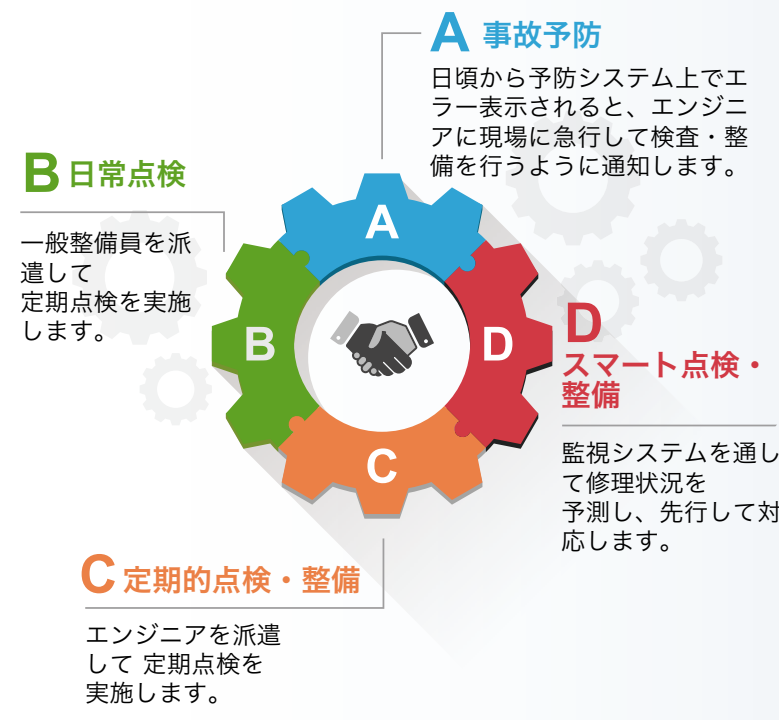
A 事故予防

日頃から予防システム上でエラー表示されると、エンジニアに現場に急行して検査・整備を行うように通知します。

B 日常点検

一般整備員を派遣して
定期点検を実施します。

A

B

D

C

D スマート点検・整備

監視システムを通して修理状況を
予測し、先行して対応します。

C 定期的点検・整備

エンジニアを派遣して 定期点検を
実施します。